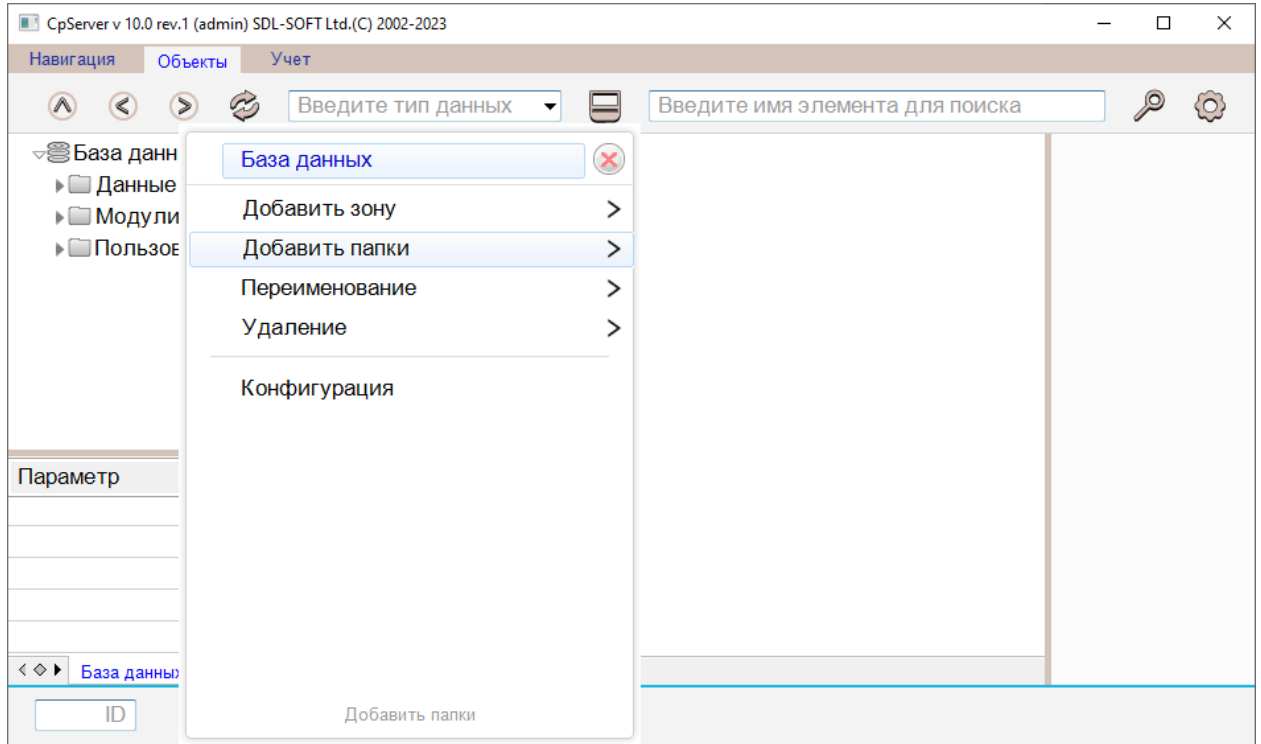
CpServer v 10.0 rev.1 (admin) SDL-SOFT Ltd.(C) 2002-2023

Навигация Объекты Учет

Введите тип данных

Введите имя элемента для поиска

База данн
Данные
Модули
Пользов

База данных

Добавить зону >
Добавить папки >
Переименование >
Удаление >

Конфигурация

Параметр

База данных

ID

Добавить папки